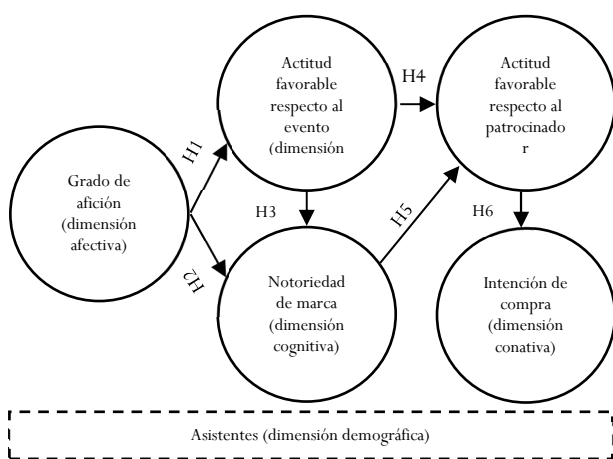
Grado de afición (dimensión afectiva)

H1

H2

Actitud favorable respecto al evento (dimensión

H3

Notoriedad de marca (dimensión cognitiva)

H4

H5

Actitud favorable respecto al patrocinado r

H6

Intención de compra (dimensión conativa)

Asistentes (dimensión demográfica)